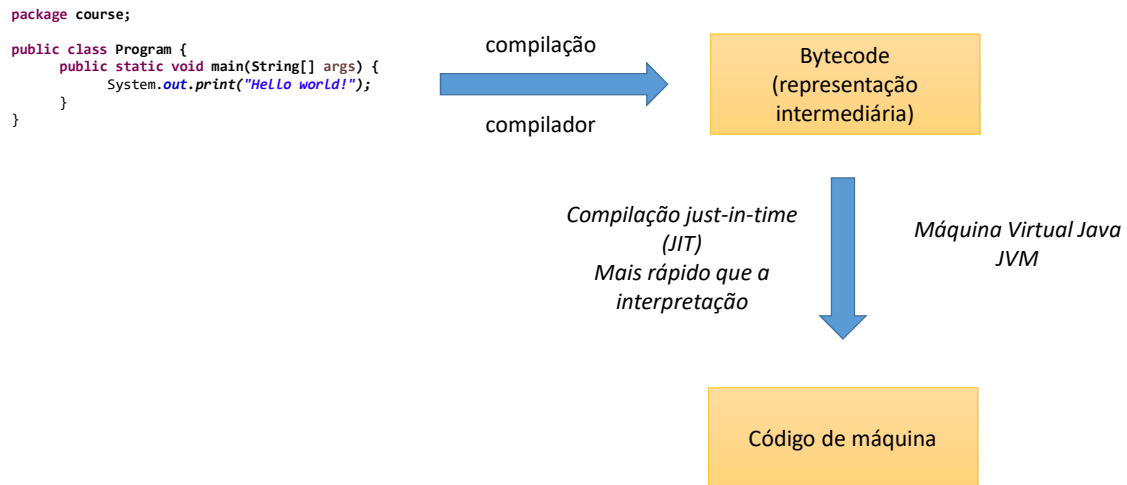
package course;

public class Program {
public static void main(String[] args) {
System.out.print("Hello world!");
}
}

compilação

compilador

Bytecode (representação intermediária)

Compilação just-in-time (JIT)
Mais rápido que a interpretação

Máquina Virtual Java
JVM

Código de máquina